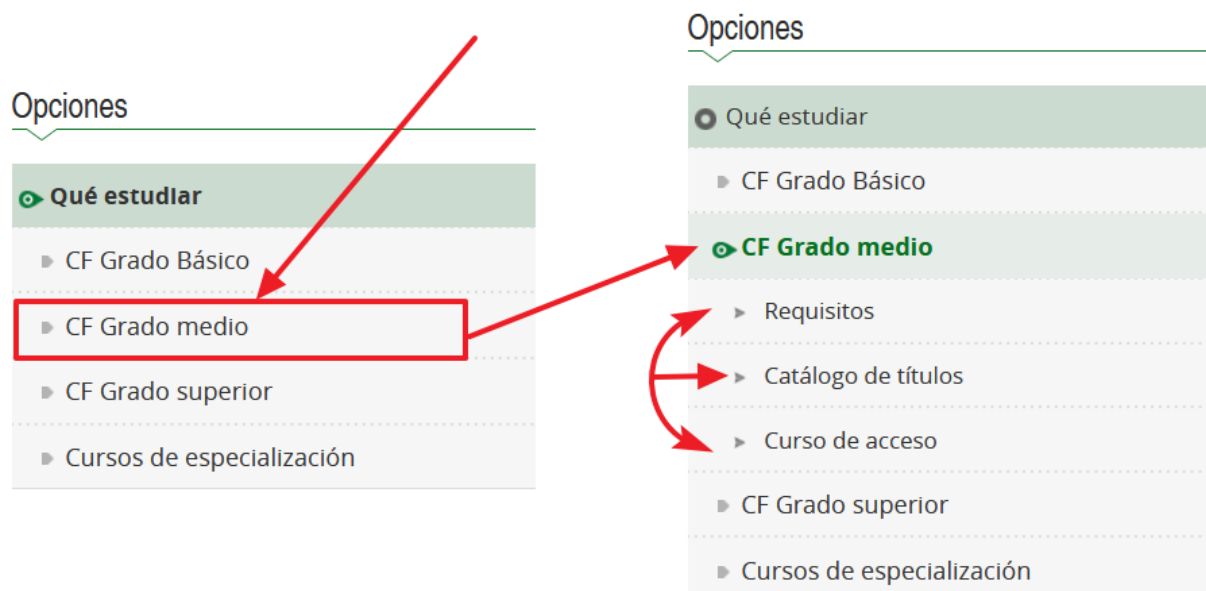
Opciones

Qué estudiar

CF Grado Básico

CF Grado medio

CF Grado superior

Cursos de especialización

Opciones

Qué estudiar

CF Grado Básico

CF Grado medio

Requisitos

Catálogo de títulos

Curso de acceso

CF Grado superior

Cursos de especialización